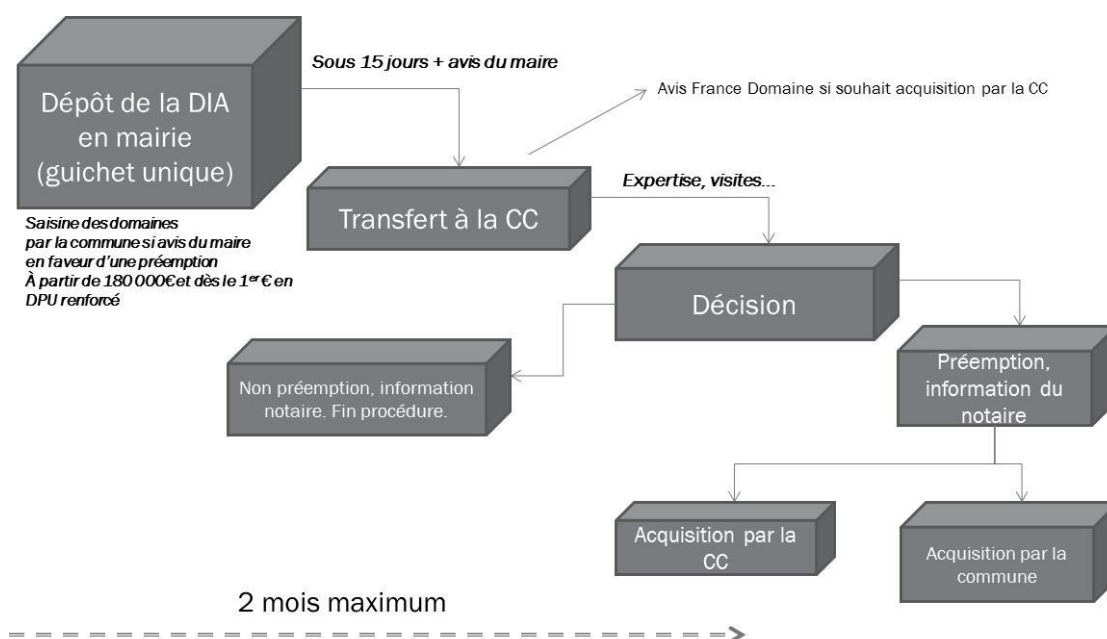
Dépôt de la DIA en mairie (guichet unique)

Sous 15 jours + avis du maire

Avis France Domaine si souhait acquisition par la CC

Saisine des domaines par la commune si avis du maire en faveur d'une préemption À partir de 180 000€ et dès le 1$^{er}$ € en DPU renforcé

Transfert à la CC

Expertise, visites...

Décision

Non préemption, information notaire. Fin procédure.

Préemption, information du notaire

Acquisition par la CC

Acquisition par la commune

2 mois maximum